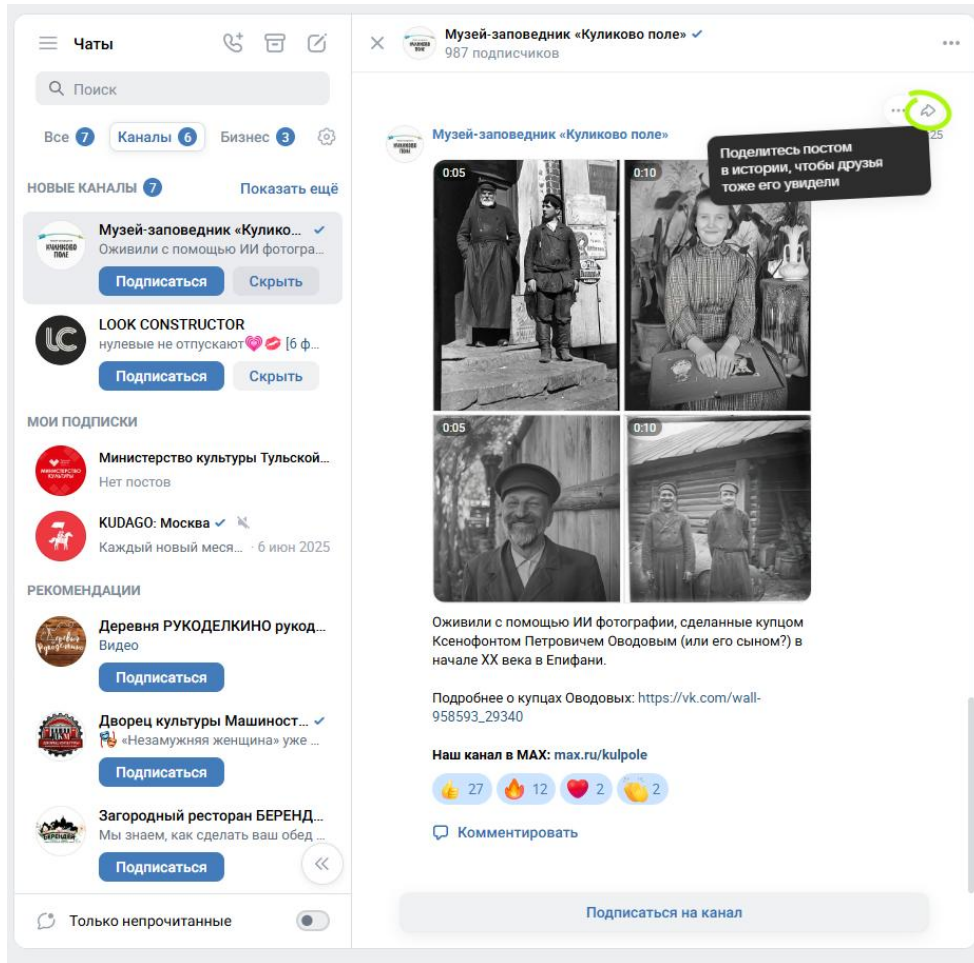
Чаты

Поиск

Все 7 Каналы 6 Бизнес 3

НОВЫЕ КАНАЛЫ 7 Показать ещё

Музей-заповедник «Кулико...
Оживили с помощью ИИ фотогра...
Подписаться Скрыть

LOOK CONSTRUCTOR
нулевые не отпускают 💗💋 [6 ф...
Подписаться Скрыть

МОИ ПОДПИСКИ

Министерство культуры Тульской...
Нет постов

KUDAGO: Москва
Каждый новый меся... · 6 июн 2025

РЕКОМЕНДАЦИИ

Деревня РУКОДЕЛКИНО рукод...
Видео
Подписаться

Дворец культуры Машиност...
«Незамужняя женщина» уже ...
Подписаться

Загородный ресторан БЕРЕНД...
Мы знаем, как сделать ваш обед ...
Подписаться

Только непрочитанные

Музей-заповедник «Куликово поле»
987 подписчиков

Музей-заповедник «Куликово поле»

Поделитесь постом в истории, чтобы друзья тоже его увидели

25

0:05 0:10 0:05 0:10

Оживили с помощью ИИ фотографии, сделанные купцом Ксенофонтом Петровичем Оводовым (или его сыном?) в начале XX века в Епифани.

Подробнее о купцах Оводовых: https://vk.com/wall-958593_29340

Наш канал в MAX: max.ru/kulpole

27 12 2 2

Комментировать

Подписаться на канал